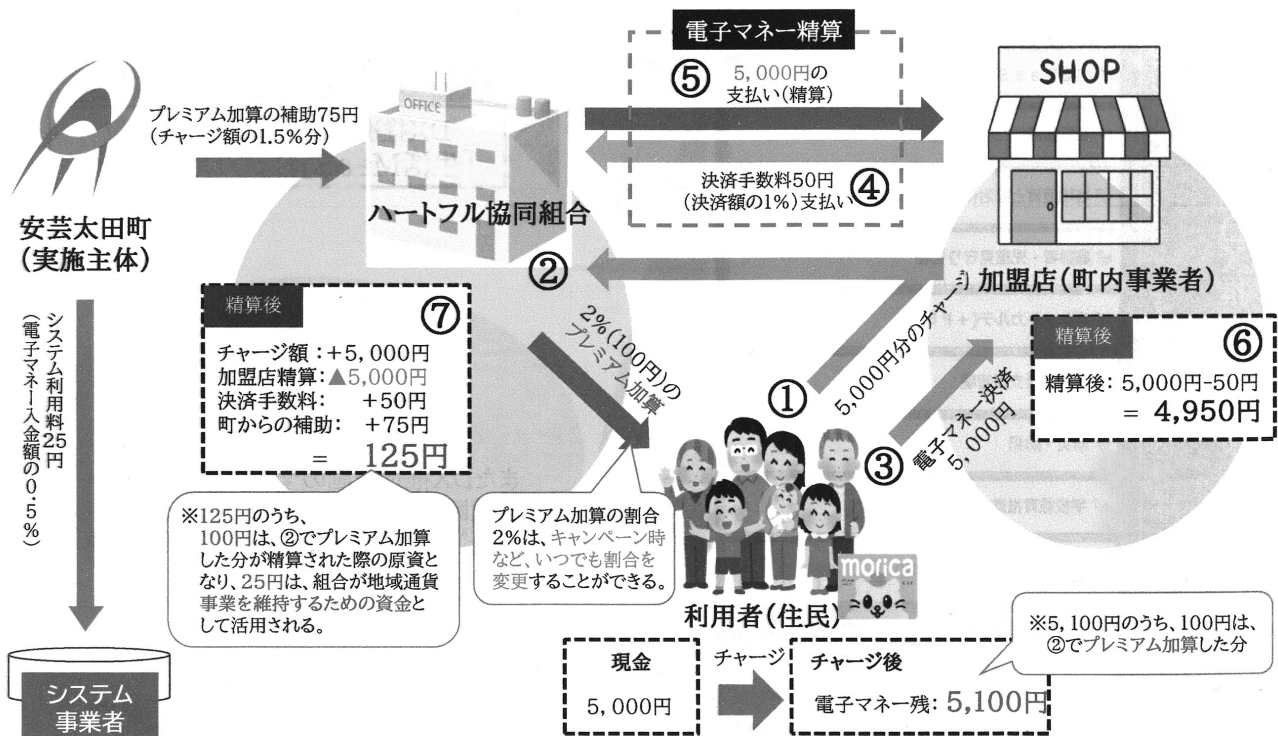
電子マネー精算

⑤ 5,000円の支払い(精算)

プレミアム加算の補助75円(チャージ額の1.5%分)

OFFICE

SHOP

決済手数料50円(決済額の1%)支払い ④

安芸太田町(実施主体)

ハートフル協同組合

② 

加盟店(町内事業者)

システム利用料25円(電子マネー入金額の0.5%)

精算後

⑦

チャージ額：+5,000円
加盟店精算：▲5,000円
決済手数料： +50円
町からの補助： +75円
= 125円

2%(100円)のプレミアム加算

① 5,000円分のチャージ

③ 電子マネー決済 5,000円

精算後

⑥

精算後：5,000円-50円
= 4,950円

※125円のうち、100円は、②でプレミアム加算した分が精算された際の原資となり、25円は、組合が地域通貨事業を維持するための資金として活用される。

プレミアム加算の割合2%は、キャンペーン時など、いつでも割合を変更することができる。

morica

利用者(住民)

※5,100円のうち、100円は、②でプレミアム加算した分

システム事業者

現金
5,000円

チャージ

チャージ後
電子マネー残：5,100円